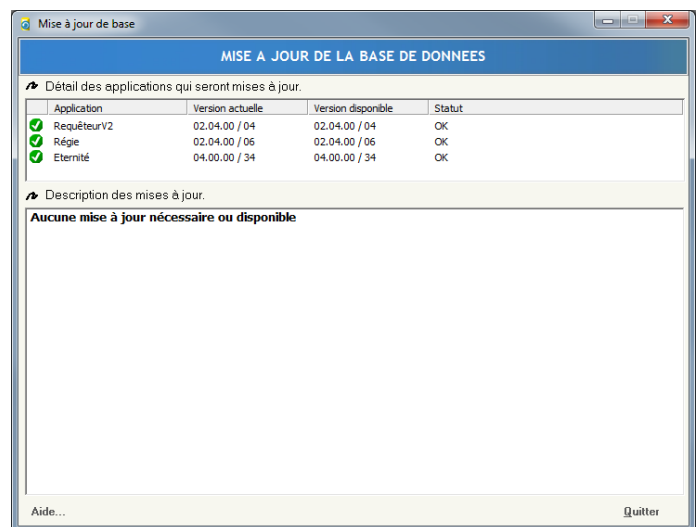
Mise à jour de base

MISE A JOUR DE LA BASE DE DONNEES

Détail des applications qui seront mises à jour.

| Application | Version actuelle | Version disponible | Statut |
|---|---|---|---|
| RequêteurV2 | 02.04.00 / 04 | 02.04.00 / 04 | OK |
| Régie | 02.04.00 / 06 | 02.04.00 / 06 | OK |
| Eternité | 04.00.00 / 34 | 04.00.00 / 34 | OK |

Description des mises à jour.

Aucune mise à jour nécessaire ou disponible

Aide...

Quitter